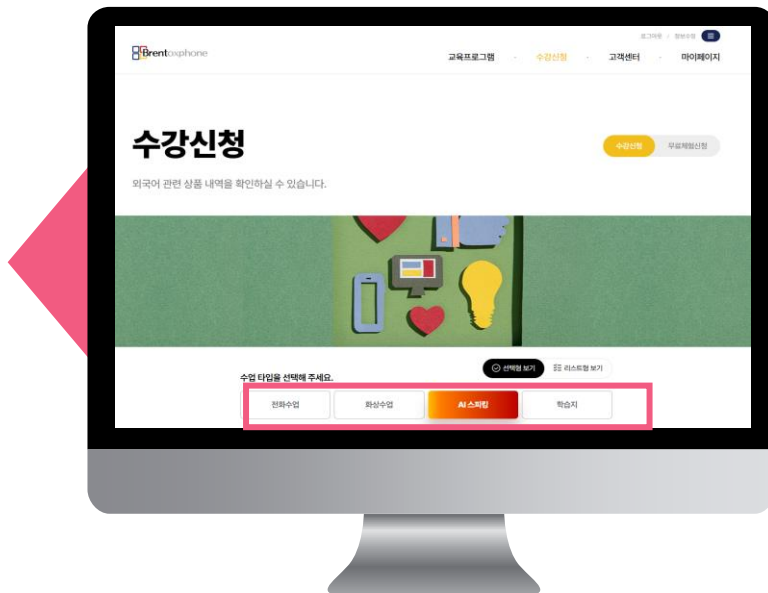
로그아웃 | 정보수정

Brentoxphone

교육프로그램 · 수강신청 · 고객센터 · 마이페이지

수강신청

수강신청 무료체험신청

외국어 관련 상품 내역을 확인하실 수 있습니다.

수업 타입을 선택해 주세요.

선택형 보기 리스트형 보기

전화수업 화상수업 AI 스피킹 학습지